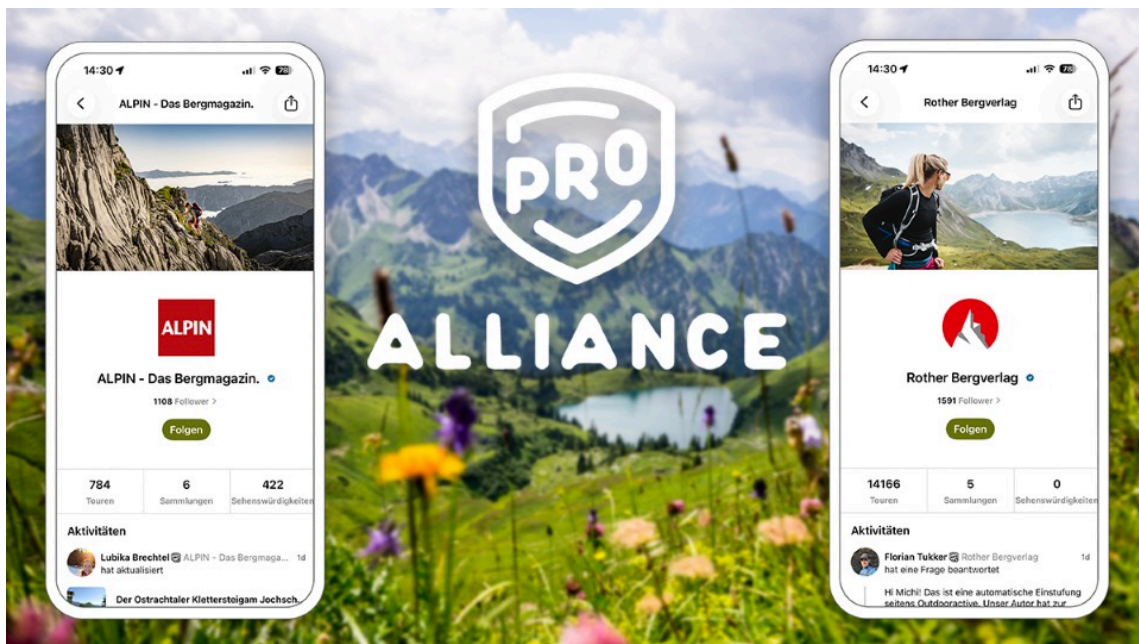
14:30

ALPIN - Das Bergmagazin.

ALPIN

ALPIN - Das Bergmagazin.

1108 Follower >

Folgen

| 784 | 6 | 422 |
|---|---|---|
| Touren | Sammlungen | Sehenswürdigkeiten |

Aktivitäten

Lubika Brechtel ALPIN - Das Bergmaga... 1d
hat aktualisiert

Der Ostrachtaler Klettersteig am Jochsch...

PRO

ALLIANCE

14:30

Rother Bergverlag

Rother Bergverlag

1591 Follower >

Folgen

| 14166 | 5 | 0 |
|---|---|---|
| Touren | Sammlungen | Sehenswürdigkeiten |

Aktivitäten

Florian Tukker Rother Bergverlag 1d
hat eine Frage beantwortet

Hi Michi! Das ist eine automatische Einstufung seitens Outdooractive. Unser Autor hat zur